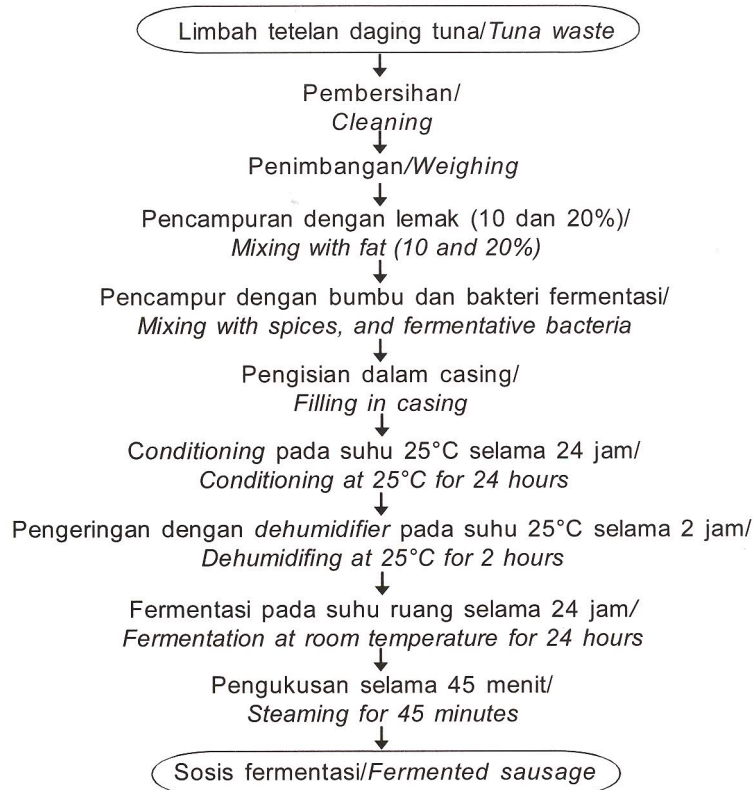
Limbah tetelan daging tuna/Tuna waste

Pembersihan/
Cleaning

Penimbangan/Weighing

Pencampuran dengan lemak (10 dan 20%)/
Mixing with fat (10 and 20%)

Pencampur dengan bumbu dan bakteri fermentasi/
Mixing with spices, and fermentative bacteria

Pengisian dalam casing/
Filling in casing

Conditioning pada suhu 25°C selama 24 jam/
Conditioning at 25°C for 24 hours

Pengeringan dengan dehumidifier pada suhu 25°C selama 2 jam/
Dehumidifing at 25°C for 2 hours

Fermentasi pada suhu ruang selama 24 jam/
Fermentation at room temperature for 24 hours

Pengukusan selama 45 menit/
Steaming for 45 minutes

Sosis fermentasi/Fermented sausage